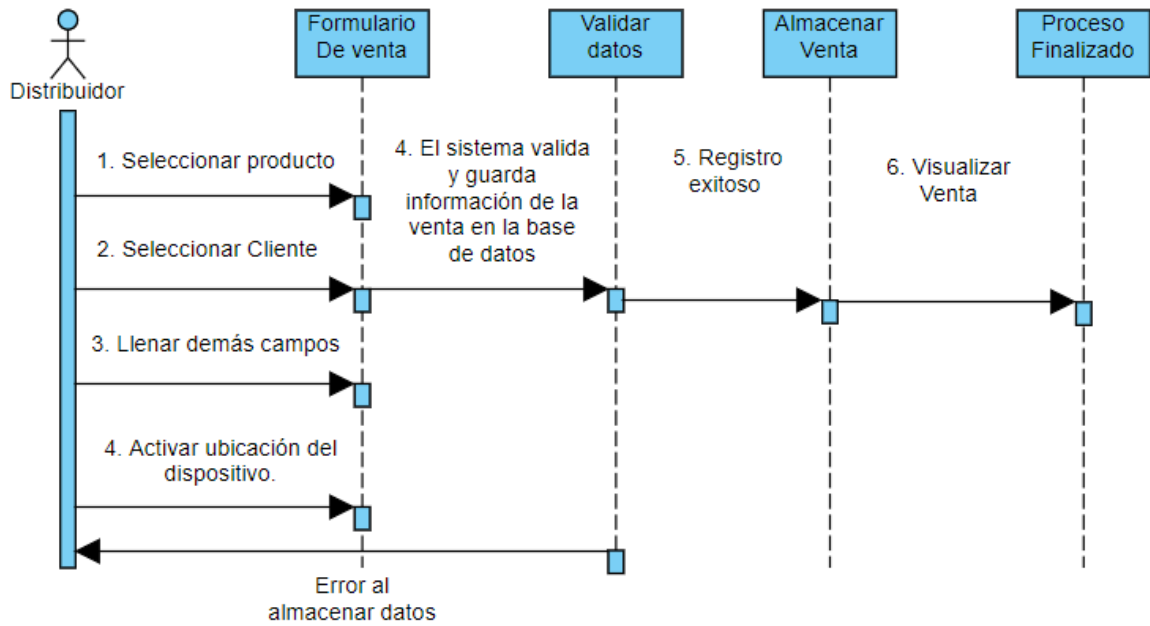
Distribuidor

Formulario De venta

Validar datos

Almacenar Venta

Proceso Finalizado

1. Seleccionar producto

2. Seleccionar Cliente

3. Llenar demás campos

4. Activar ubicación del dispositivo.

4. El sistema valida y guarda información de la venta en la base de datos

5. Registro exitoso

6. Visualizar Venta

Error al almacenar datos